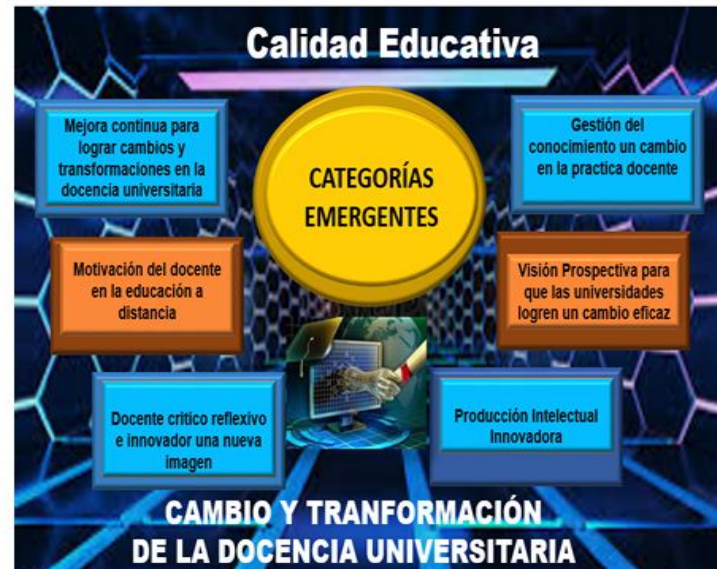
Calidad Educativa

Mejora continua para lograr cambios y transformaciones en la docencia universitaria

CATEGORÍAS EMERGENTES

Gestión del conocimiento un cambio en la practica docente

Motivación del docente en la educación a distancia

Visión Prospectiva para que las universidades logren un cambio eficaz

Docente critico reflexivo e innovador una nueva imagen

Producción Intelectual Innovadora

CAMBIO Y TRANFORMACIÓN DE LA DOCENCIA UNIVERSITARIA